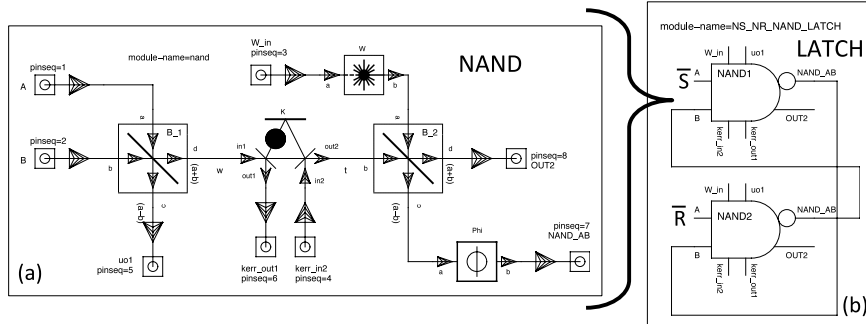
module-name=nand

NAND

pinseq=1
A

W_in
pinseq=3

W

a

b

pinseq=2
B

B_1

a

d

b

c

(a+b)

(a-b)

K

in1

out2

w

out1

in2

t

B_2

a

d

b

c

(a+b)

(a-b)

pinseq=8
OUT2

uo1
pinseq=5

kerr_out1
pinseq=6

kerr_in2
pinseq=4

Phi

a

b

pinseq=7
NAND_AB

(a)

module-name=NS_NR_NAND_LATCH

LATCH

$\overline{S}$

A

W_in

uo1

NAND1

NAND_AB

B

kerr_in2

kerr_out1

OUT2

$\overline{R}$

A

W_in

uo1

NAND2

NAND_AB

B

kerr_in2

kerr_out1

OUT2

(b)